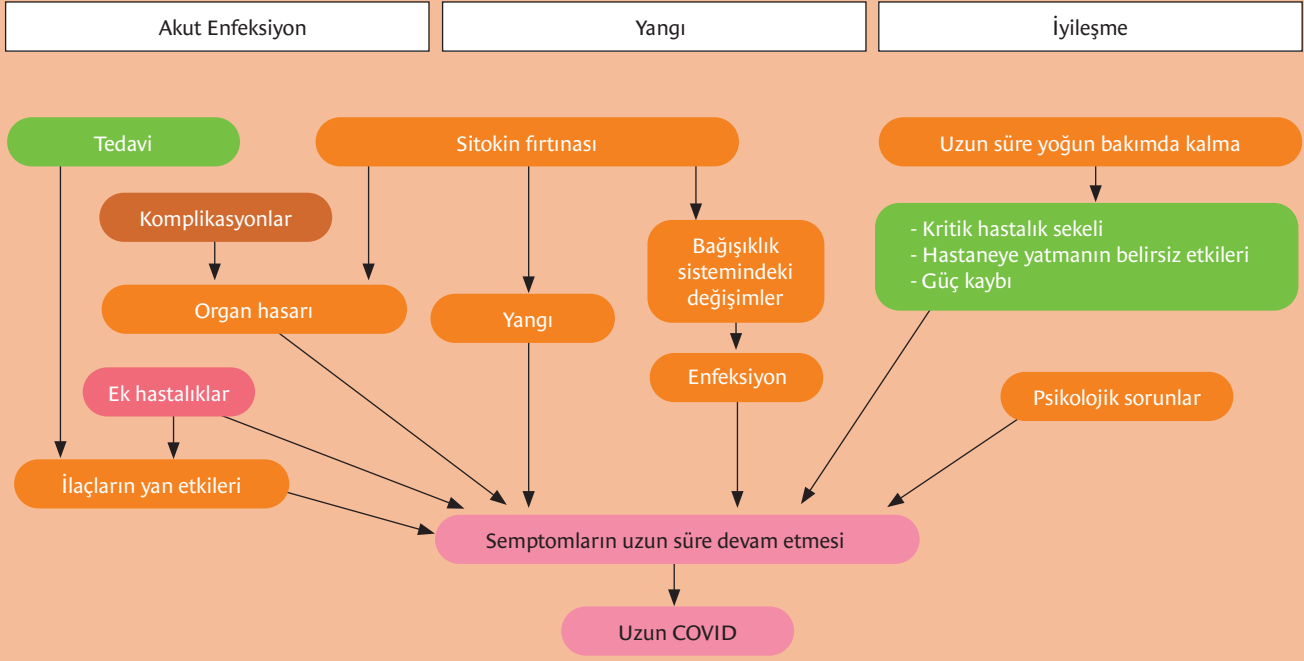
Akut Enfeksiyon

Yangı

İyileşme

Tedavi

Sitokin fırtınası

Uzun süre yoğun bakımda kalma

Komplikasyonlar

Bağışıklık sistemindeki değişimler

- Kritik hastalık sekeli
- Hastaneye yatmanın belirsiz etkileri
- Güç kaybı

Organ hasarı

Yangı

Enfeksiyon

Ek hastalıklar

Psikolojik sorunlar

İlaçların yan etkileri

Semptomların uzun süre devam etmesi

Uzun COVID